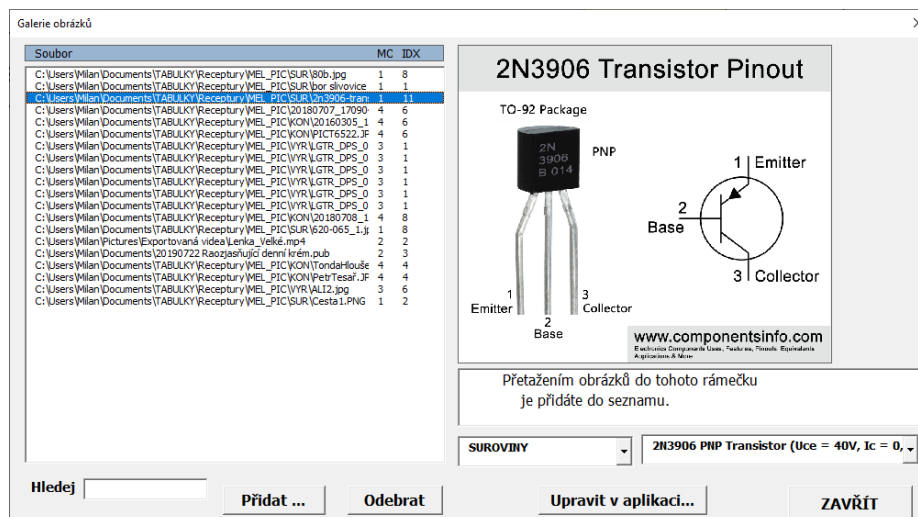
Galerie obrázků

| Soubor | MC | IDX |
|---|---|---|
| C:\Users\Milan\Documents\TABULKY\Receptury\MEL_PIC\SUR\80b.jpg | 1 | 8 |
| C:\Users\Milan\Documents\TABULKY\Receptury\MEL_PIC\SUR\bor slivovice | 1 | 1 |
| C:\Users\Milan\Documents\TABULKY\Receptury\MEL_PIC\SUR\2n3906-tran: | 1 | 11 |
| C:\Users\Milan\Documents\TABULKY\Receptury\MEL_PIC\20180707_17090 | 4 | 6 |
| C:\Users\Milan\Documents\TABULKY\Receptury\MEL_PIC\KON\20160305_1 | 4 | 6 |
| C:\Users\Milan\Documents\TABULKY\Receptury\MEL_PIC\KON\PICT6522.JF | 4 | 6 |
| C:\Users\Milan\Documents\TABULKY\Receptury\MEL_PIC\VYR\LGTR_DPS_0 | 3 | 1 |
| C:\Users\Milan\Documents\TABULKY\Receptury\MEL_PIC\VYR\LGTR_DPS_0 | 3 | 1 |
| C:\Users\Milan\Documents\TABULKY\Receptury\MEL_PIC\VYR\LGTR_DPS_0 | 3 | 1 |
| C:\Users\Milan\Documents\TABULKY\Receptury\MEL_PIC\VYR\LGTR_DPS_0 | 3 | 1 |
| C:\Users\Milan\Documents\TABULKY\Receptury\MEL_PIC\VYR\LGTR_DPS_0 | 3 | 1 |
| C:\Users\Milan\Documents\TABULKY\Receptury\MEL_PIC\VYR\LGTR_DPS_0 | 3 | 1 |
| C:\Users\Milan\Documents\TABULKY\Receptury\MEL_PIC\KON\20180708_1 | 4 | 8 |
| C:\Users\Milan\Documents\TABULKY\Receptury\MEL_PIC\SUR\620-065_1.jp | 1 | 8 |
| C:\Users\Milan\Pictures\Exportovaná videa\Lenka_Velké.mp4 | 2 | 2 |
| C:\Users\Milan\Documents\20190722 Raozjasňující denní krém.pub | 2 | 3 |
| C:\Users\Milan\Documents\TABULKY\Receptury\MEL_PIC\KON\TondaHlouše | 4 | 4 |
| C:\Users\Milan\Documents\TABULKY\Receptury\MEL_PIC\KON\PetrTesař.JF | 4 | 4 |
| C:\Users\Milan\Documents\TABULKY\Receptury\MEL_PIC\VYR\ALI2.jpg | 3 | 6 |
| C:\Users\Milan\Documents\TABULKY\Receptury\MEL_PIC\SUR\Cesta1.PNG | 1 | 2 |

2N3906 Transistor Pinout
TO-92 Package
2N 3906 B 014
PNP
1 Emitter
2 Base
3 Collector
1 Emitter
2 Base
3 Collector
www.componentsinfo.com
Electronics Components Uses, Features, Pinouts, Equivalents Applications & More

Přetažením obrázků do tohoto rámečku je přidáte do seznamu.

SUROVINY
2N3906 PNP Transistor (Uce = 40V, Ic = 0,

Hledej
Přidat ...
Odebrat
Upravit v aplikaci...
ZAVŘÍT